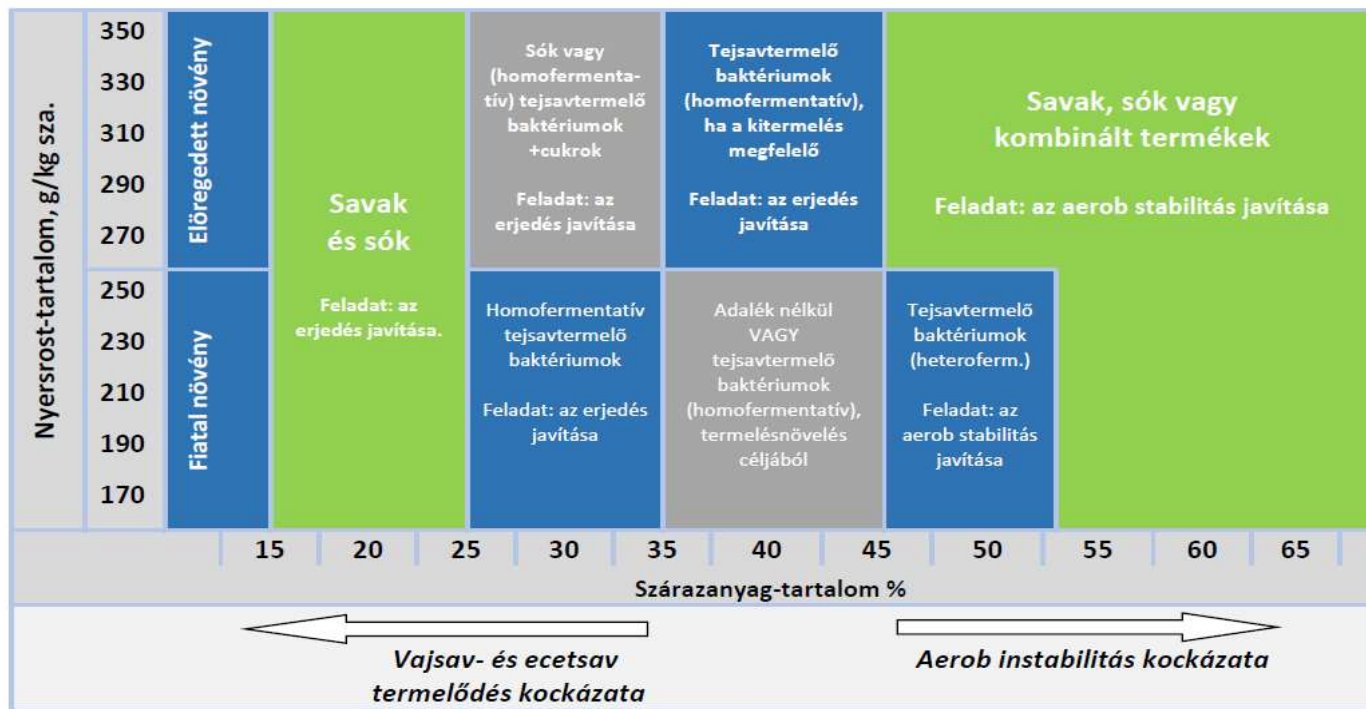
Nyersrost-tartalom, g/kg sza.

350
330
310
290
270
250
230
210
190
170

Elöregedett növény

Fiatal növény

Savak és sók

Feladat: az erjedés javítása.

Sók vagy (homofermentatív) tejsavtermelő baktériumok +cukrok

Feladat: az erjedés javítása

Tejsavtermelő baktériumok (homofermentatív), ha a kitermelés megfelelő

Feladat: az erjedés javítása

Savak, sók vagy kombinált termékek

Feladat: az aerob stabilitás javítása

Homofermentatív tejsavtermelő baktériumok

Feladat: az erjedés javítása

Adalék nélkül VAGY tejsavtermelő baktériumok (homofermentatív), termelésnövelés céljából

Tejsavtermelő baktériumok (heteroferm.)

Feladat: az aerob stabilitás javítása

15 20 25 30 35 40 45 50 55 60 65

Szárazanyag-tartalom %

Vajsav- és ecetsav termelődés kockázata

Aerob instabilitás kockázata